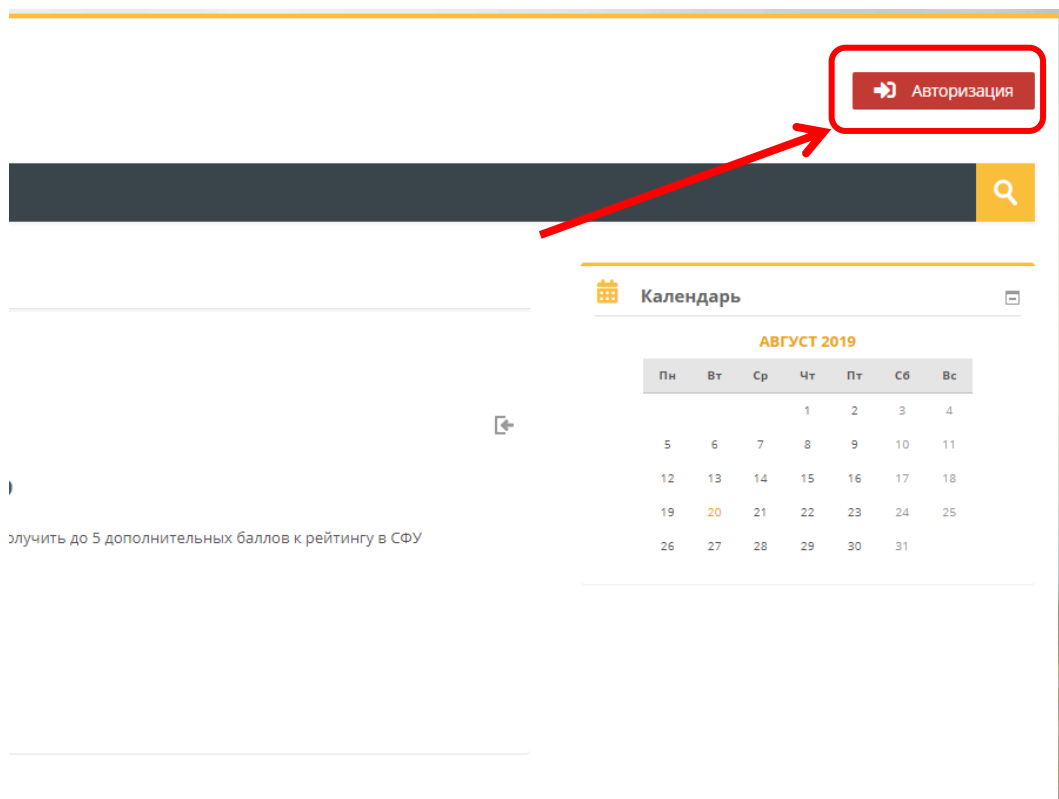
Авторизация

олучить до 5 дополнительных баллов к рейтингу в СФУ

Календарь

АВГУСТ 2019

| Пн | Вт | Ср | Чт | Пт | Сб | Вс |
|---|---|---|---|---|---|---|
| | | | 1 | 2 | 3 | 4 |
| 5 | 6 | 7 | 8 | 9 | 10 | 11 |
| 12 | 13 | 14 | 15 | 16 | 17 | 18 |
| 19 | 20 | 21 | 22 | 23 | 24 | 25 |
| 26 | 27 | 28 | 29 | 30 | 31 | |